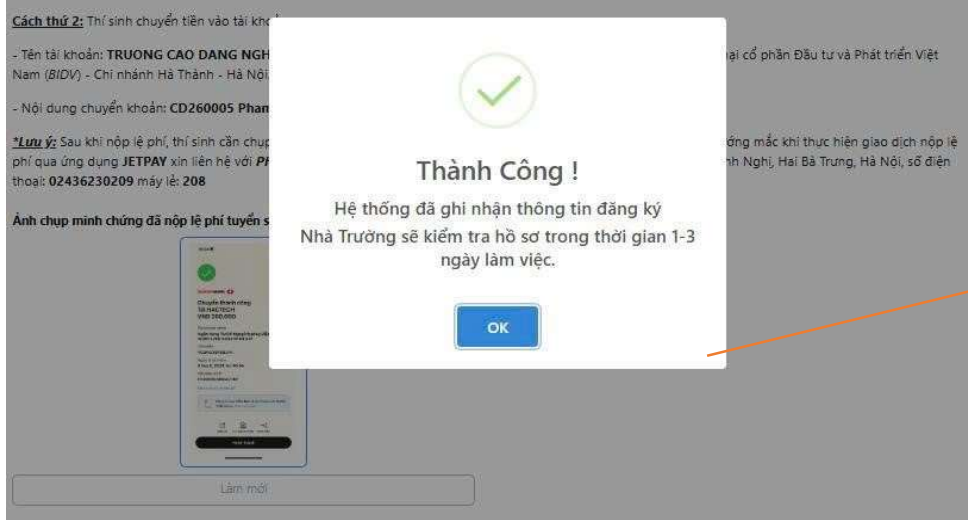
Cách thứ 2: Thí sinh chuyển tiền vào tài kho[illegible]

- Tên tài khoản: TRUONG CAO DANG NGH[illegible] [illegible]ại cổ phần Đầu tư và Phát triển Việt Nam (BIDV) - Chi nhánh Hà Thành - Hà Nội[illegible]

- Nội dung chuyển khoản: CD260005 Pham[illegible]

*Lưu ý: Sau khi nộp lệ phí, thí sinh cần chụp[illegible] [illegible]ớng mắc khi thực hiện giao dịch nộp lệ phí qua ứng dụng JETPAY xin liên hệ với Ph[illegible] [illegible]nh Nghị, Hai Bà Trưng, Hà Nội, số điện thoại: 02436230209 máy lẻ: 208

Ảnh chụp minh chứng đã nộp lệ phí tuyển s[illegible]

Chuyển thành công
Tới HACTECH
VND 200,000

Thành Công !

Hệ thống đã ghi nhận thông tin đăng ký
Nhà Trường sẽ kiểm tra hồ sơ trong thời gian 1-3 ngày làm việc.

OK

Làm mới